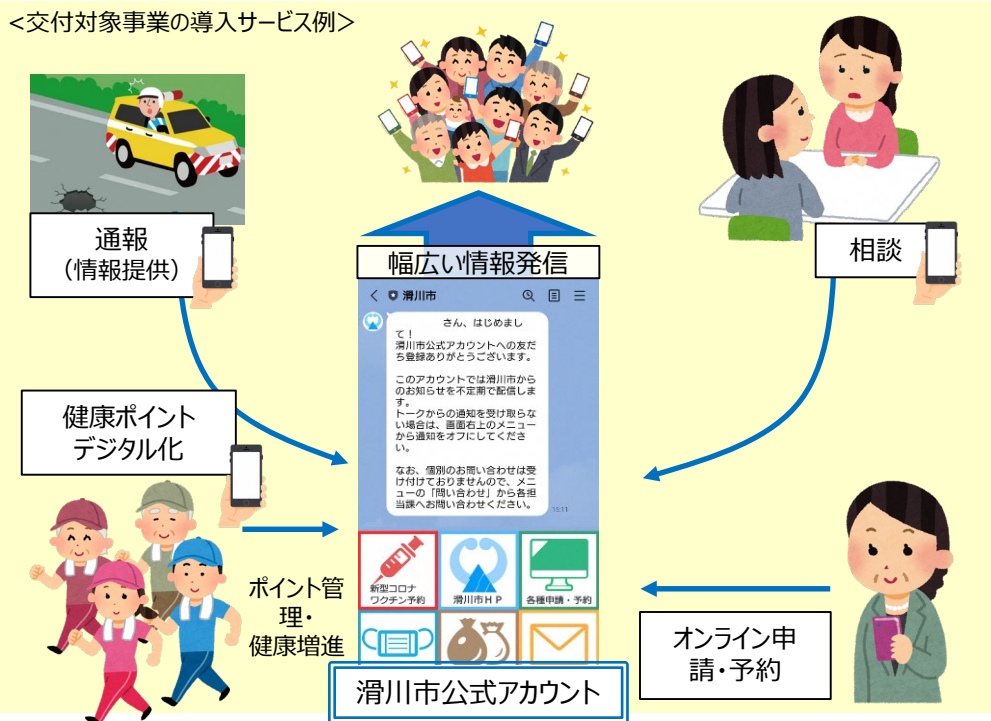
<交付対象事業の導入サービス例>

通報
(情報提供)

幅広い情報発信

相談

< 滑川市

さん、はじめまして!
滑川市公式アカウントへの友だち登録ありがとうございます。

このアカウントでは滑川市からのお知らせを不定期で配信します。
トークからの通知を受け取らない場合は、画面右上のメニューから通知をオフにしてください。

なお、個別のお問い合わせは受け付けておりませんので、メニューの「問い合わせ」から各担当課へお問い合わせください。

13:11

健康ポイント
デジタル化

新型コロナワクチン予約

滑川市HP

各種申請・予約

ポイント管理・
健康増進

オンライン申請・予約

滑川市公式アカウント